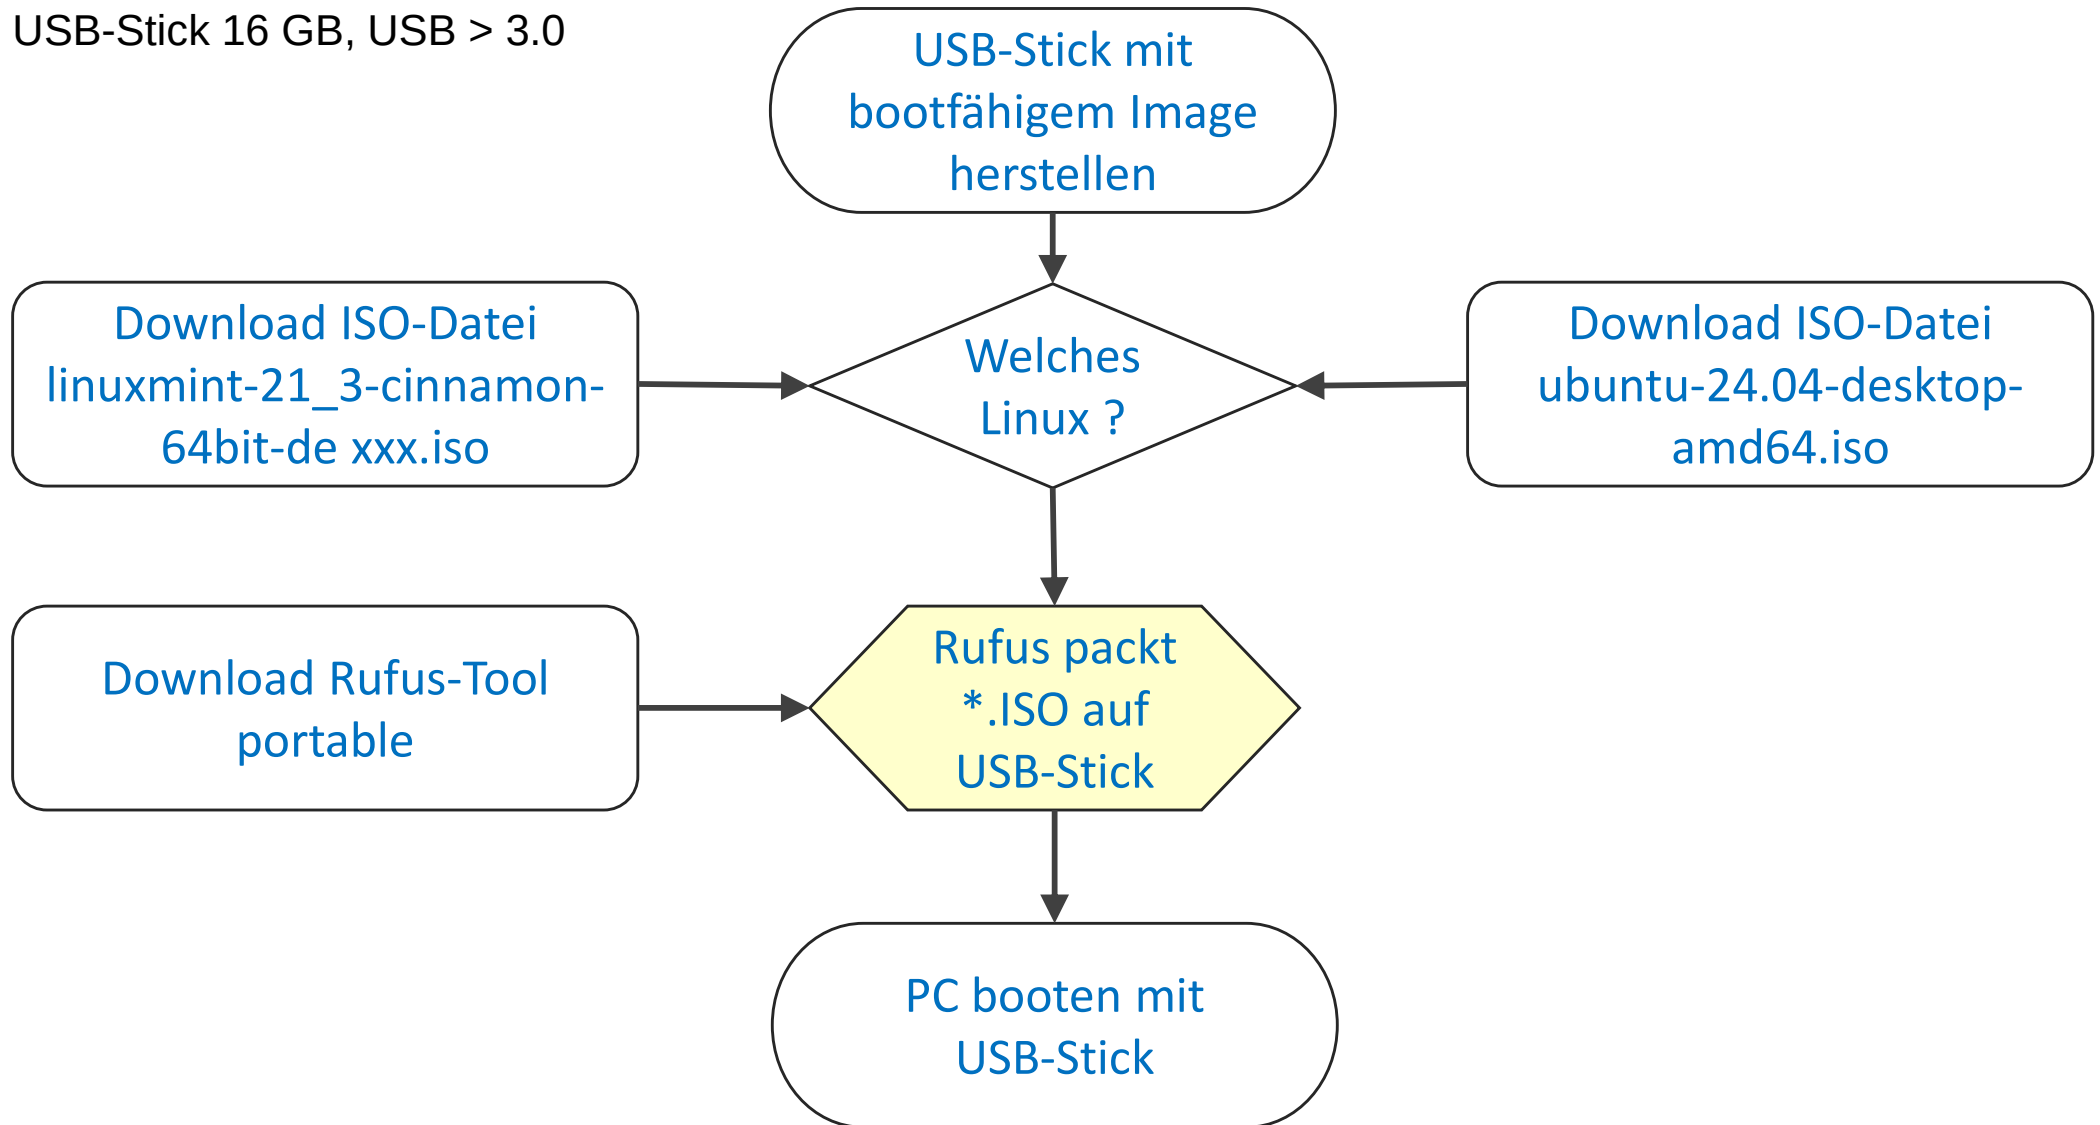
USB-Stick 16 GB, USB > 3.0

USB-Stick mit bootfähigem Image herstellen

Download ISO-Datei linuxmint-21_3-cinnamon-64bit-de xxx.iso

Welches Linux ?

Download ISO-Datei ubuntu-24.04-desktop-amd64.iso

Download Rufus-Tool portable

Rufus packt *.ISO auf USB-Stick

PC booten mit USB-Stick